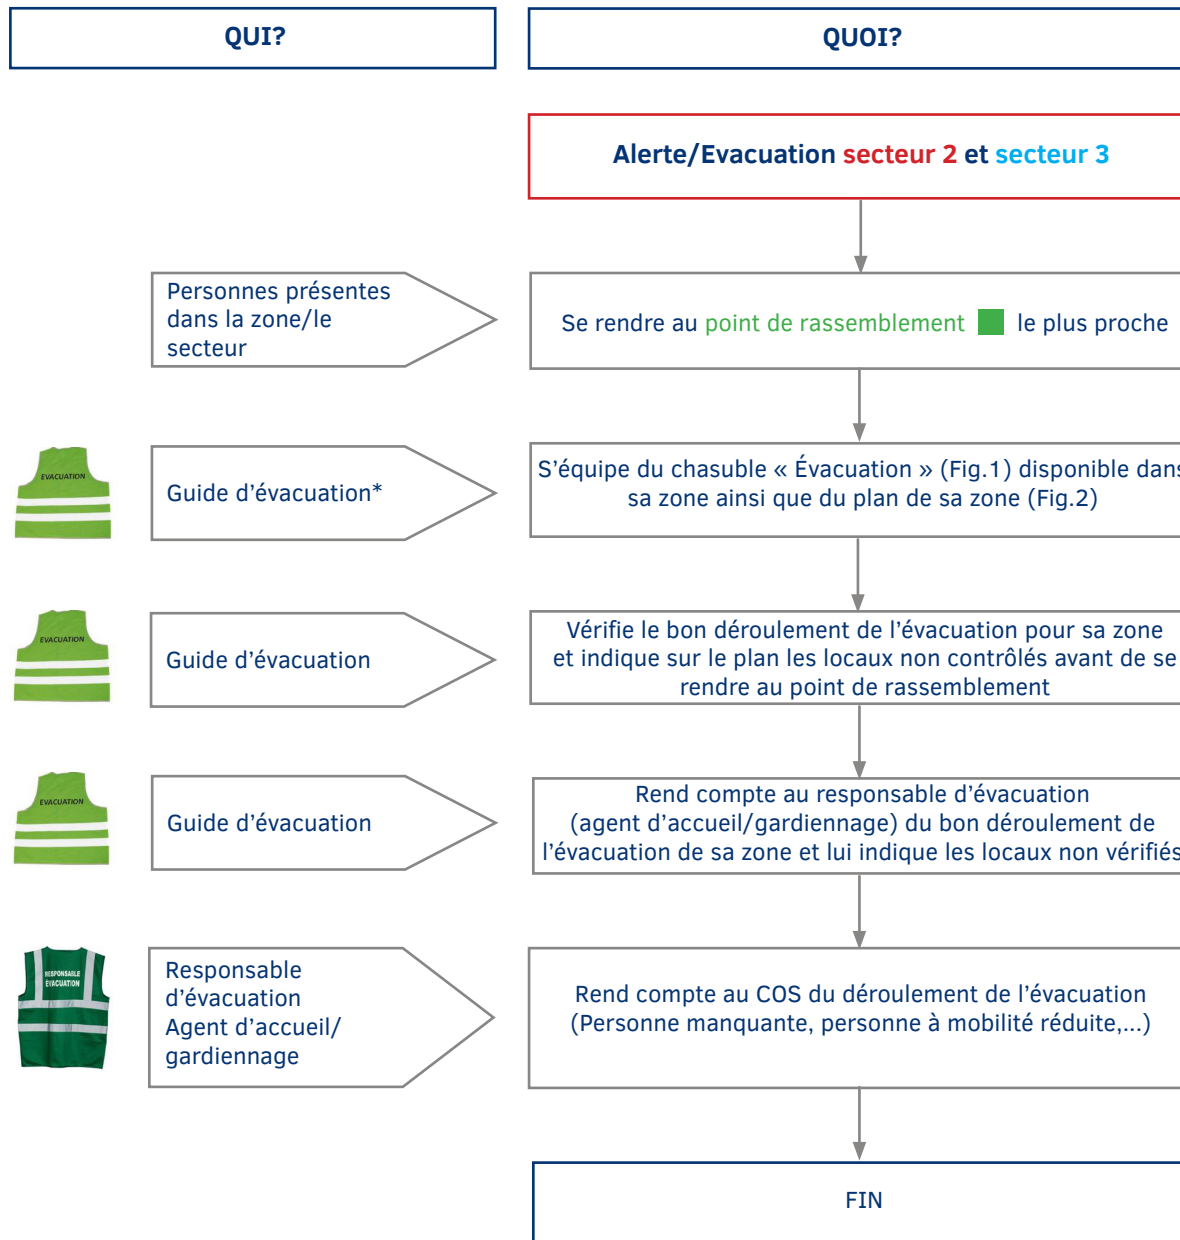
QUI?

QUOI?

Alerte/Evacuation secteur 2 et secteur 3

Personnes présentes dans la zone/le secteur

Se rendre au point de rassemblement le plus proche

EVACUATION

Guide d'évacuation*

S'équipe du chasuble « Évacuation » (Fig.1) disponible dan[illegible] sa zone ainsi que du plan de sa zone (Fig.2)

EVACUATION

Guide d'évacuation

Vérifie le bon déroulement de l'évacuation pour sa zone et indique sur le plan les locaux non contrôlés avant de se rendre au point de rassemblement

EVACUATION

Guide d'évacuation

Rend compte au responsable d'évacuation (agent d'accueil/gardiennage) du bon déroulement de l'évacuation de sa zone et lui indique les locaux non vérifié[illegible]

RESPONSABLE EVACUATION

Responsable d'évacuation Agent d'accueil/ gardiennage

Rend compte au COS du déroulement de l'évacuation (Personne manquante, personne à mobilité réduite,...)

FIN